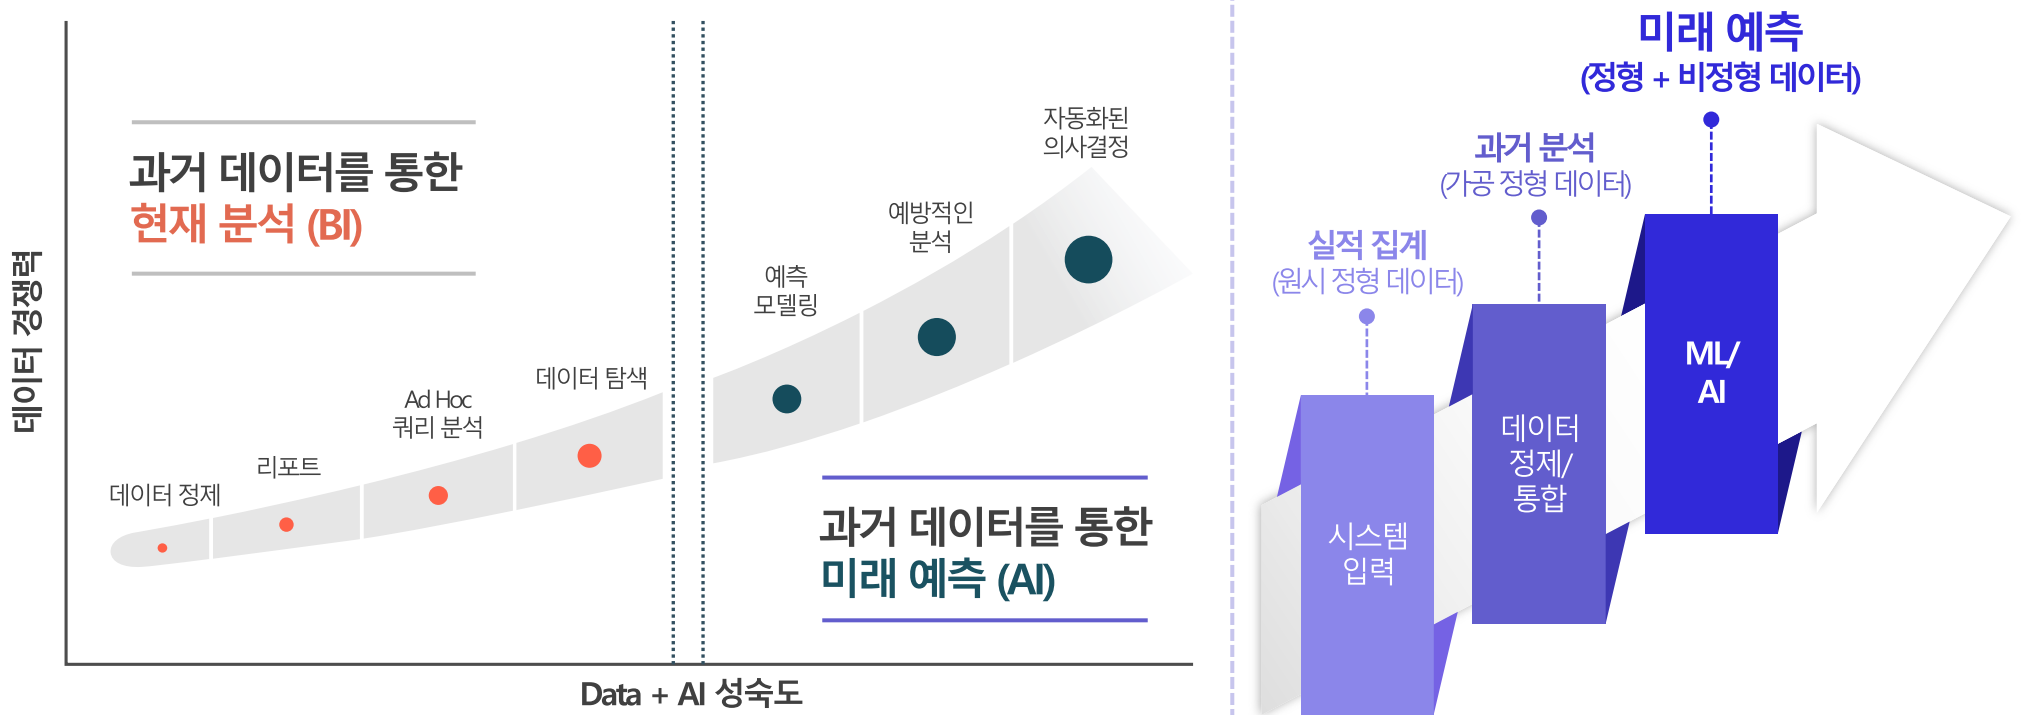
데이터 경쟁력

과거 데이터를 통한
현재 분석 (BI)

데이터 정제
리포트
Ad Hoc
쿼리 분석
데이터 탐색

예측
모델링
예방적인
분석
자동화된
의사결정

과거 데이터를 통한
미래 예측 (AI)

Data + AI 성숙도

미래 예측
(정형 + 비정형 데이터)

과거 분석
(가공 정형 데이터)

실적 집계
(원시 정형 데이터)

시스템
입력

데이터
정제/
통합

ML/
AI